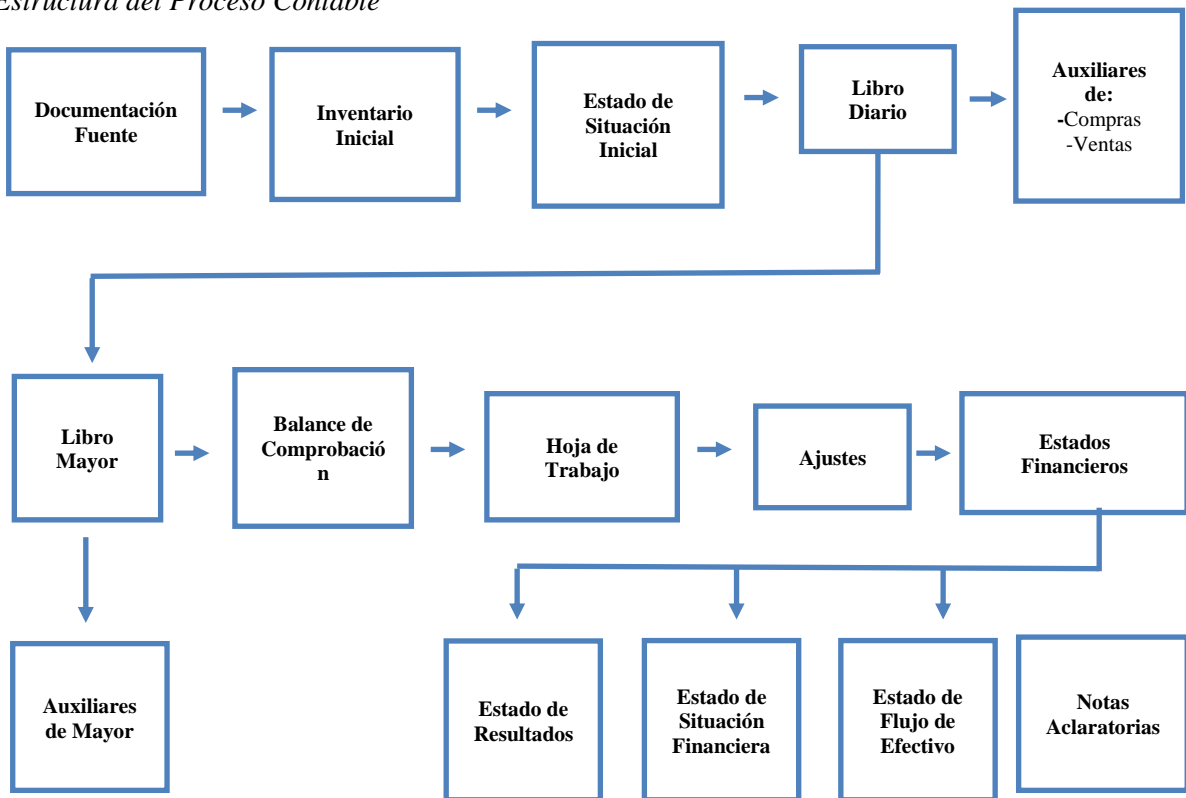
Estructura del Proceso Contable

Documentación Fuente

Inventario Inicial

Estado de Situación Inicial

Libro Diario

Auxiliares de:
-Compras
-Ventas

Libro Mayor

Balance de Comprobació n

Hoja de Trabajo

Ajustes

Estados Financieros

Auxiliares de Mayor

Estado de Resultados

Estado de Situación Financiera

Estado de Flujo de Efectivo

Notas Aclaratorias